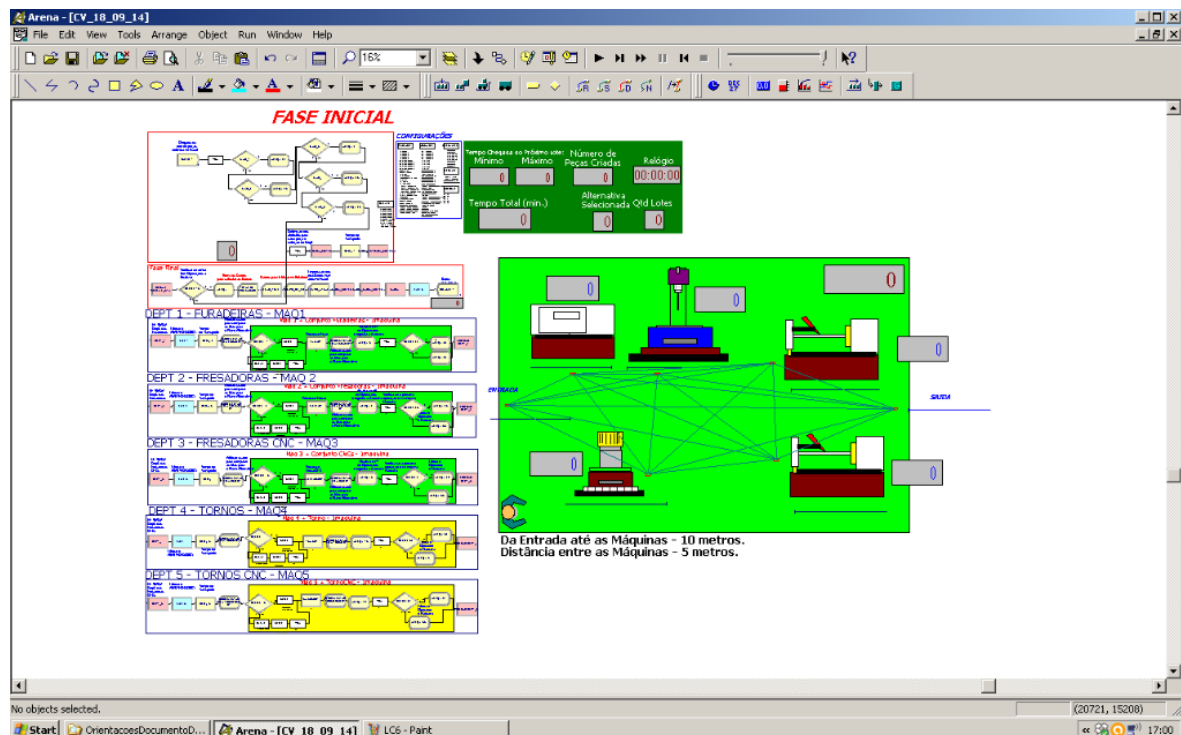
Arena - [CV_18_09_14]

File Edit View Tools Arrange Object Run Window Help

16%

FASE INICIAL

CONFIGURAÇÕES

Tempo Chegada ao Próximo Lote: Mínimo Máximo

Número de Peças Criadas

Relógio

0 0 0 00:00:00

Tempo Total (min.)

Alternativa Selecionada

Qtd Lotes

0 0 0

0

Fase final

DEPT 1 - FURADEIRAS - MAQ1

DEPT 2 - FRESADORAS - MAQ 2

DEPT 3 - FRESADORAS CNC - MAQ3

DEPT 4 - TORNOS - MAQ4

DEPT 5 - TORNOS CNC - MAQ5

0 0 0 0 0 0

ENTRADA

SAIDA

Da Entrada até as Máquinas - 10 metros.
Distância entre as Máquinas - 5 metros.

No objects selected.

(20721, 15208)

Start

OrientacoesDocumentoD...

Arena - [CV_18_09_14]

LC6 - Paint

17:00